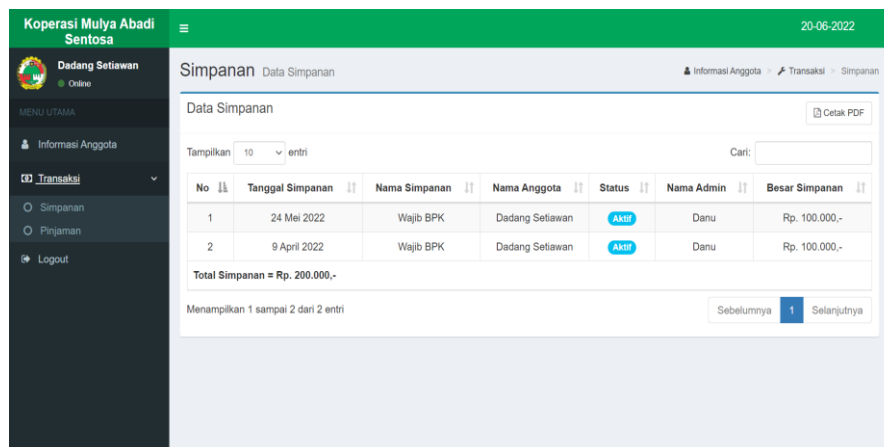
Koperasi Mulya Abadi Sentosa

20-06-2022

Dadang Setiawan
Online

MENU UTAMA

Informasi Anggota

Transaksi

Simpanan

Pinjaman

Logout

Simpanan Data Simpanan

Informasi Anggota > Transaksi > Simpanan

Data Simpanan

Cetak PDF

Tampilkan 10 entri

Cari:

| No | Tanggal Simpanan | Nama Simpanan | Nama Anggota | Status | Nama Admin | Besar Simpanan |
|---|---|---|---|---|---|---|
| 1 | 24 Mei 2022 | Wajib BPK | Dadang Setiawan | Aktif | Danu | Rp. 100.000,- |
| 2 | 9 April 2022 | Wajib BPK | Dadang Setiawan | Aktif | Danu | Rp. 100.000,- |

Total Simpanan = Rp. 200.000,-

Menampilkan 1 sampai 2 dari 2 entri

Sebelumnya 1 Selanjutnya